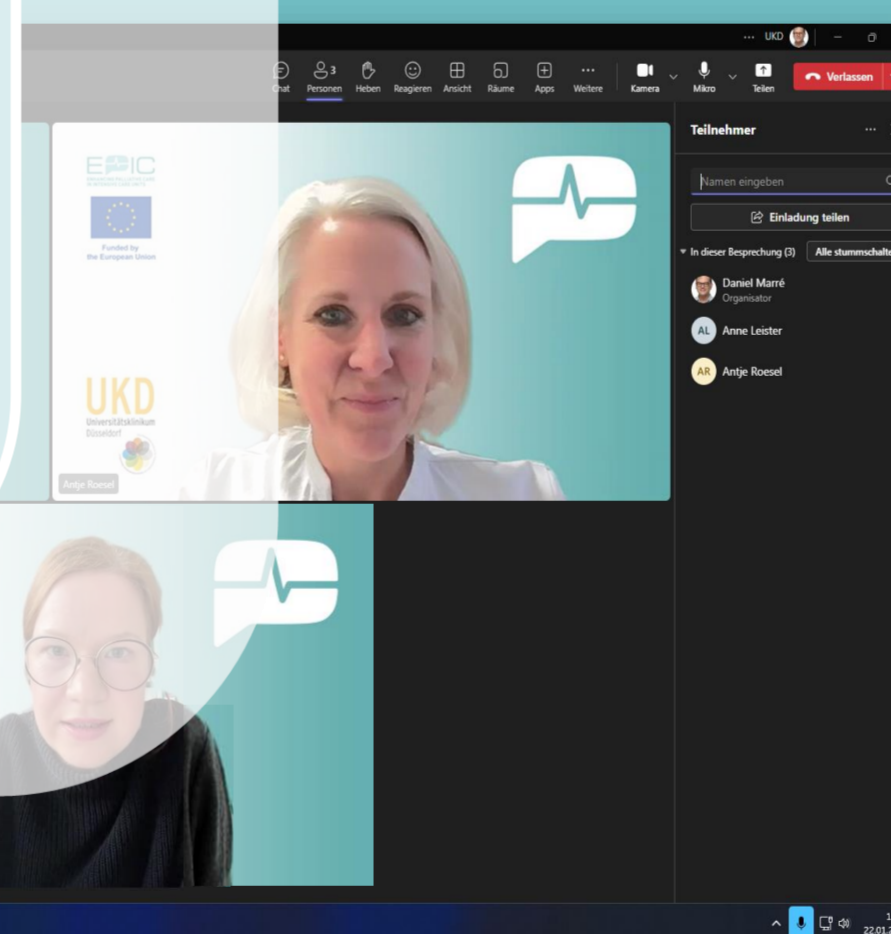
... UKD

Chat Personen 3 Heben Reagieren Ansicht Räume Apps Weitere Kamera Mikro Teilen Verlassen

EPIC

Funded by the European Union

UKD Universitätsklinikum Düsseldorf

Antje Roesel

Teilnehmer ...

Namen eingeben

Einladung teilen

In dieser Besprechung (3) Alle stummschalte

Daniel Marré
Organisator

AL Anne Leister

AR Antje Roesel

22.01.